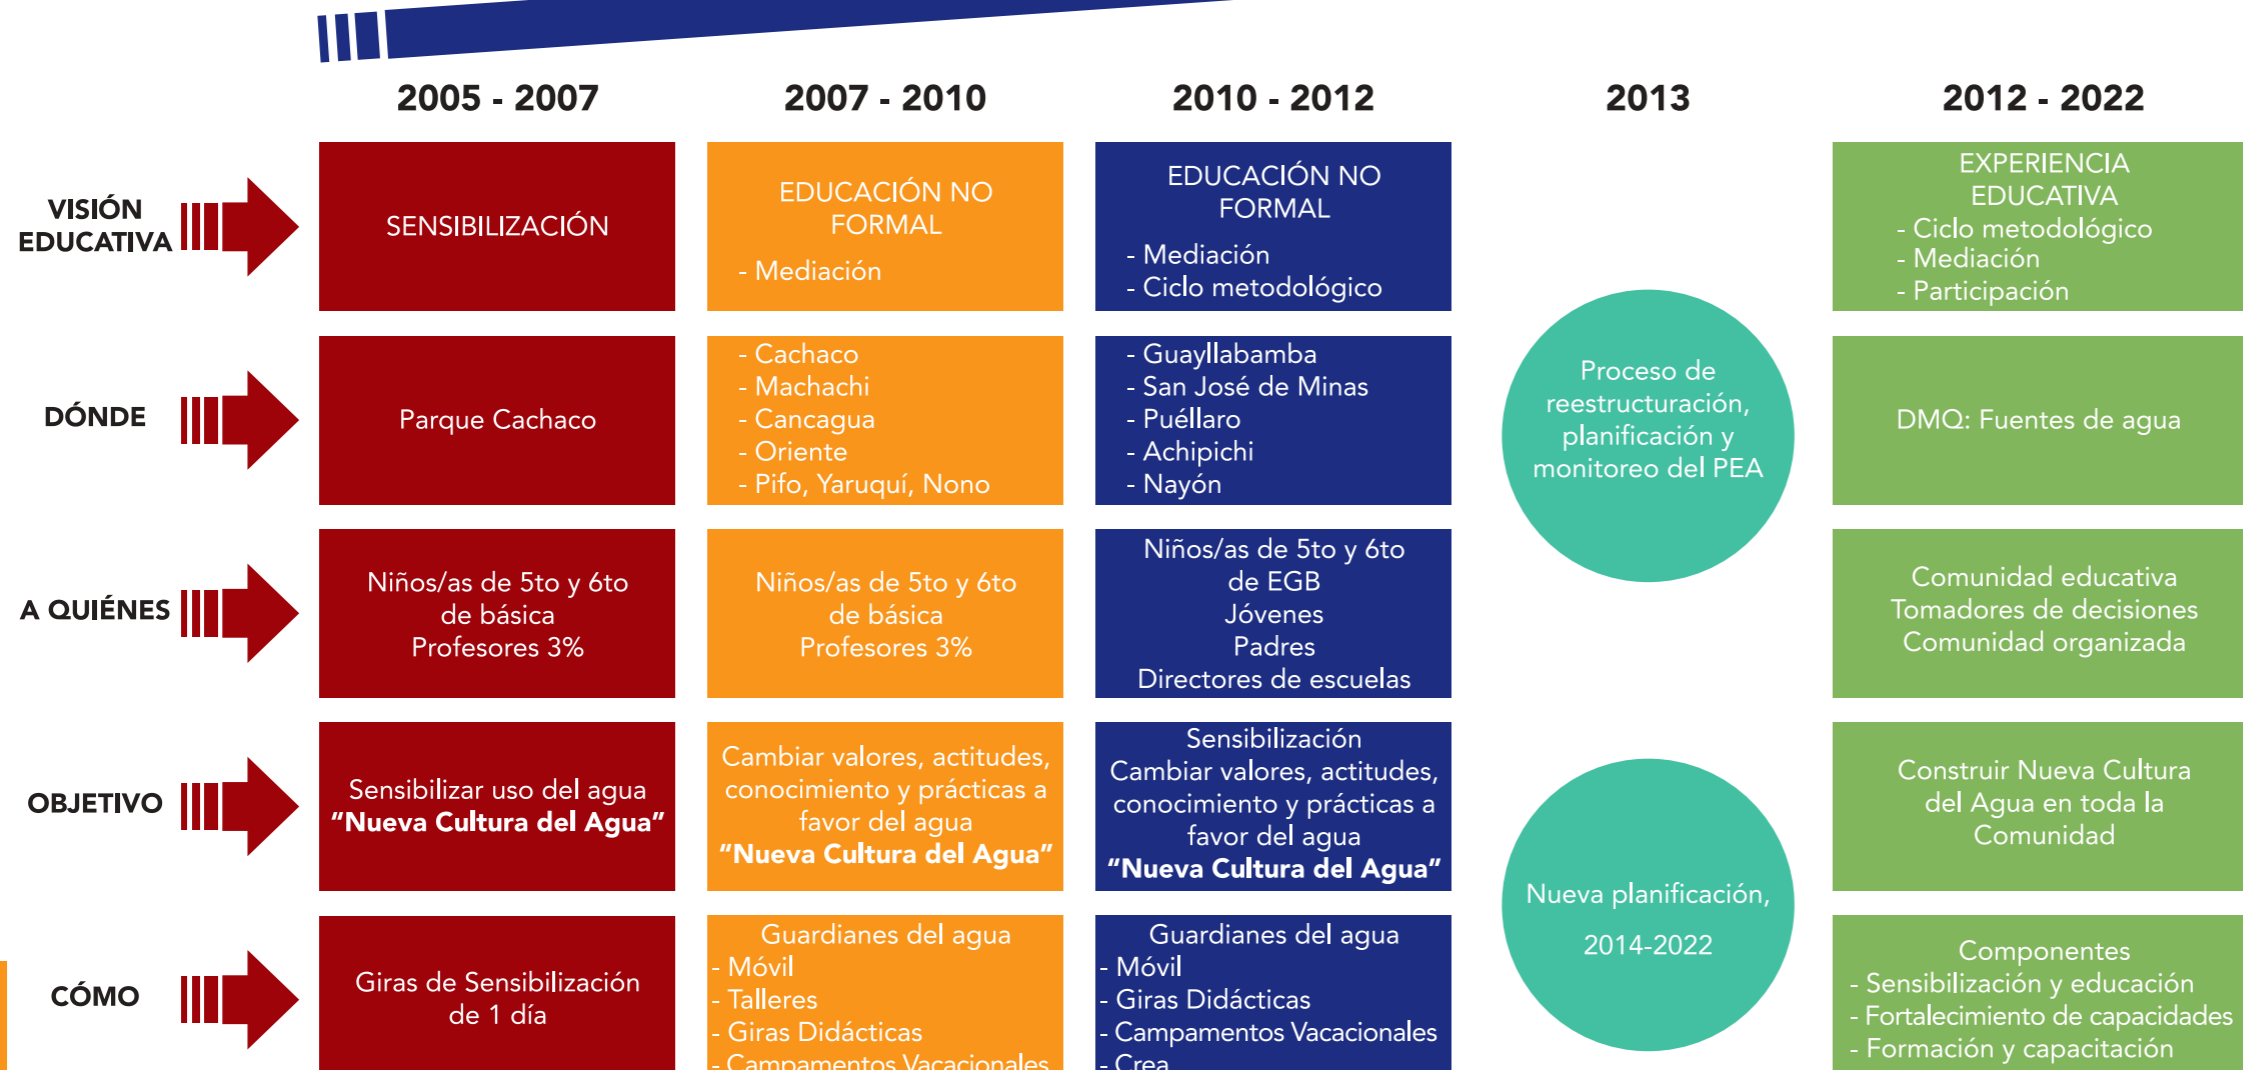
| | 2005 - 2007 | 2007 - 2010 | 2010 - 2012 | 2013 | 2012 - 2022 |
|---|---|---|---|---|---|
| VISIÓN EDUCATIVA | SENSIBILIZACIÓN | EDUCACIÓN NO FORMAL - Mediación | EDUCACIÓN NO FORMAL - Mediación - Ciclo metodológico | | EXPERIENCIA EDUCATIVA - Ciclo metodológico - Mediación - Participación |
| DÓNDE | Parque Cachaco | - Cachaco - Machachi - Cancagua - Oriente - Pifo, Yaruquí, Nono | - Guayllabamba - San José de Minas - Puéllaro - Achipichi - Nayón | Proceso de reestructuración, planificación y monitoreo del PEA | DMQ: Fuentes de agua |
| A QUIÉNES | Niños/as de 5to y 6to de básica Profesores 3% | Niños/as de 5to y 6to de básica Profesores 3% | Niños/as de 5to y 6to de EGB Jóvenes Padres Directores de escuelas | | Comunidad educativa Tomadores de decisiones Comunidad organizada |
| OBJETIVO | Sensibilizar uso del agua **“Nueva Cultura del Agua”** | Cambiar valores, actitudes, conocimiento y prácticas a favor del agua **“Nueva Cultura del Agua”** | Sensibilización Cambiar valores, actitudes, conocimiento y prácticas a favor del agua **“Nueva Cultura del Agua”** | Nueva planificación, 2014-2022 | Construir Nueva Cultura del Agua en toda la Comunidad |
| CÓMO | Giras de Sensibilización de 1 día | Guardianes del agua - Móvil - Talleres - Giras Didácticas - Campamentos Vacacionales | Guardianes del agua - Móvil - Giras Didácticas - Campamentos Vacacionales - Crea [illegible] | | Componentes - Sensibilización y educación - Fortalecimiento de capacidades - Formación y capacitación |